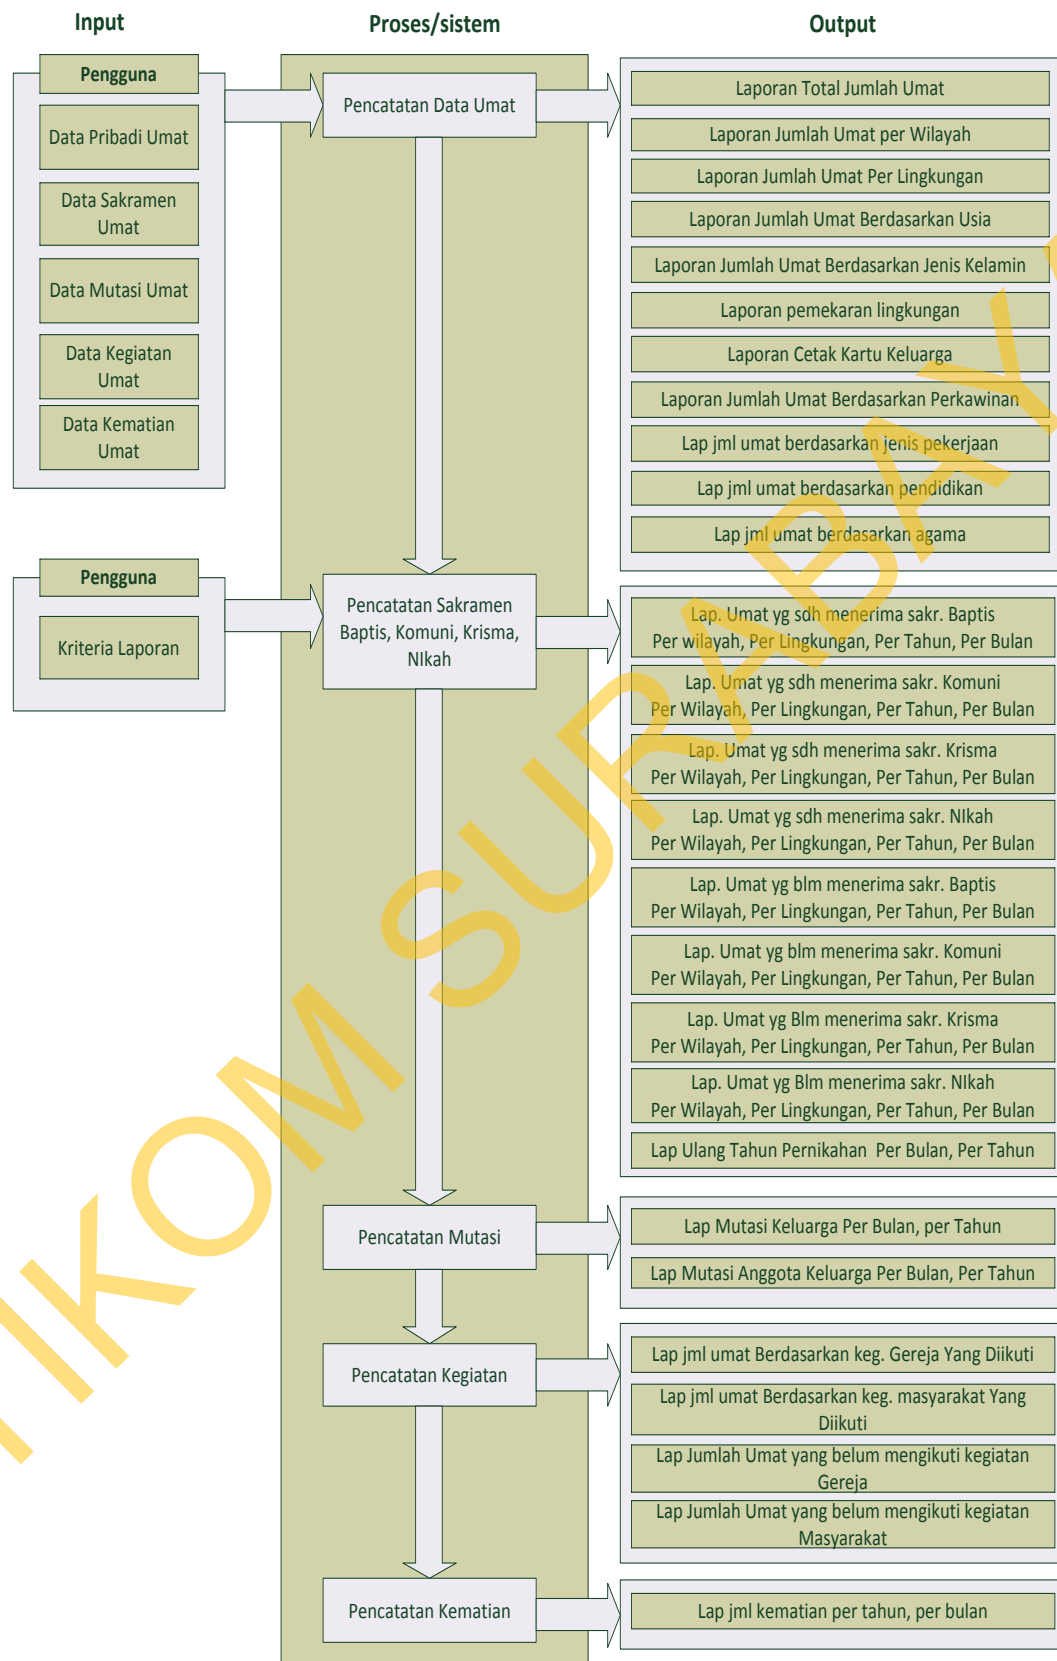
Input

Proses/sistem

Output

Pengguna

Data Pribadi Umat

Data Sakramen Umat

Data Mutasi Umat

Data Kegiatan Umat

Data Kematian Umat

Pengguna

Kriteria Laporan

Pencatatan Data Umat

Pencatatan Sakramen Baptis, Komuni, Krisma, NIkah

Pencatatan Mutasi

Pencatatan Kegiatan

Pencatatan Kematian

Laporan Total Jumlah Umat

Laporan Jumlah Umat per Wilayah

Laporan Jumlah Umat Per Lingkungan

Laporan Jumlah Umat Berdasarkan Usia

Laporan Jumlah Umat Berdasarkan Jenis Kelamin

Laporan pemekaran lingkungan

Laporan Cetak Kartu Keluarga

Laporan Jumlah Umat Berdasarkan Perkawinan

Lap jml umat berdasarkan jenis pekerjaan

Lap jml umat berdasarkan pendidikan

Lap jml umat berdasarkan agama

Lap. Umat yg sdh menerima sakr. Baptis Per wilayah, Per Lingkungan, Per Tahun, Per Bulan

Lap. Umat yg sdh menerima sakr. Komuni Per Wilayah, Per Lingkungan, Per Tahun, Per Bulan

Lap. Umat yg sdh menerima sakr. Krisma Per Wilayah, Per Lingkungan, Per Tahun, Per Bulan

Lap. Umat yg sdh menerima sakr. NIkah Per Wilayah, Per Lingkungan, Per Tahun, Per Bulan

Lap. Umat yg blm menerima sakr. Baptis Per Wilayah, Per Lingkungan, Per Tahun, Per Bulan

Lap. Umat yg blm menerima sakr. Komuni Per Wilayah, Per Lingkungan, Per Tahun, Per Bulan

Lap. Umat yg Blm menerima sakr. Krisma Per Wilayah, Per Lingkungan, Per Tahun, Per Bulan

Lap. Umat yg Blm menerima sakr. NIkah Per Wilayah, Per Lingkungan, Per Tahun, Per Bulan

Lap Ulang Tahun Pernikahan Per Bulan, Per Tahun

Lap Mutasi Keluarga Per Bulan, per Tahun

Lap Mutasi Anggota Keluarga Per Bulan, Per Tahun

Lap jml umat Berdasarkan keg. Gereja Yang Diikuti

Lap jml umat Berdasarkan keg. masyarakat Yang Diikuti

Lap Jumlah Umat yang belum mengikuti kegiatan Gereja

Lap Jumlah Umat yang belum mengikuti kegiatan Masyarakat

Lap jml kematian per tahun, per bulan

IKOM SURABAYA